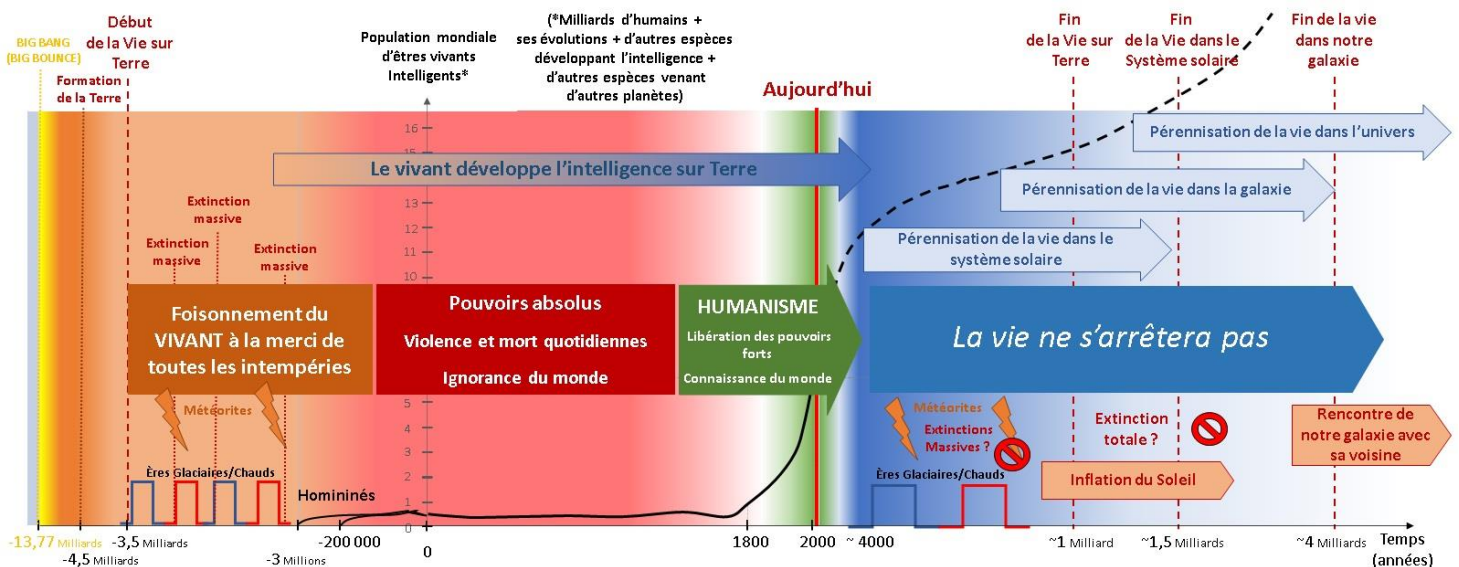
BIG BANG (BIG BOUNCE)

Formation de la Terre

Début de la Vie sur Terre

Population mondiale d'êtres vivants Intelligents*

(*Milliards d'humains + ses évolutions + d'autres espèces développant l'intelligence + d'autres espèces venant d'autres planètes)

Aujourd'hui

Fin de la Vie sur Terre

Fin de la Vie dans le Système solaire

Fin de la vie dans notre galaxie

Pérennisation de la vie dans l'univers

Le vivant développe l'intelligence sur Terre

Pérennisation de la vie dans la galaxie

Extinction massive

Extinction massive

Extinction massive

Pérennisation de la vie dans le système solaire

16
15
14
13
12
11
10
5
4
3
2
1
0

Foisonnement du VIVANT à la merci de toutes les intempéries

Pouvoirs absolus

Violence et mort quotidiennes

Ignorance du monde

HUMANISME

Libération des pouvoirs forts

Connaissance du monde

La vie ne s'arrêtera pas

Météorites

Météorites

Extinctions Massives ?

Extinction totale ?

Rencontre de notre galaxie avec sa voisine

Ères Glaciaires/Chauds

Homininés

Ères Glaciaires/Chauds

Inflation du Soleil

-13,77 Milliards
-4,5 Milliards
-3,5 Milliards
-3 Millions
-200 000
0
1800
2000
~ 4000
~1 Milliard
~1,5 Milliards
~4 Milliards
Temps (années)